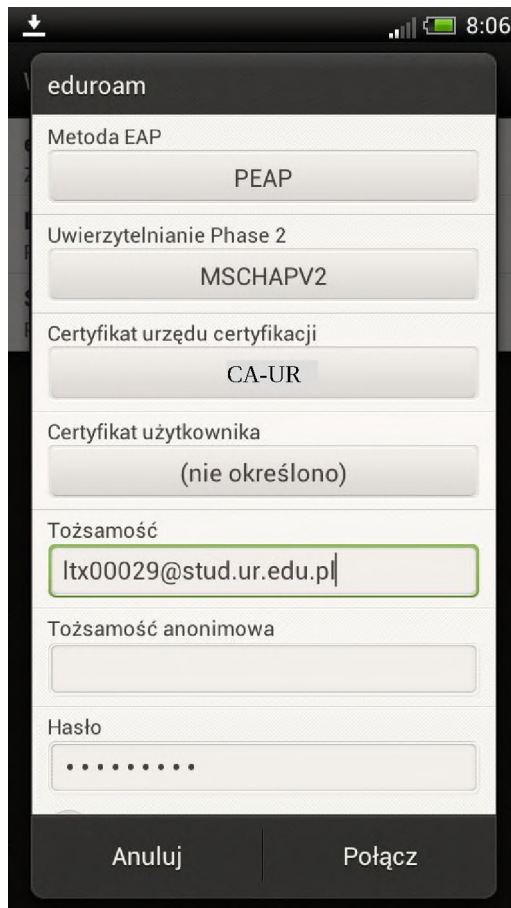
8:06

eduroam

Metoda EAP

PEAP

Uwierzytelnianie Phase 2

MSCHAPV2

Certyfikat urzędu certyfikacji

CA-UR

Certyfikat użytkownika

(nie określono)

Tożsamość

ltx00029@stud.ur.edu.pl

Tożsamość anonimowa

Hasło

••••••••••

Anuluj

Połącz